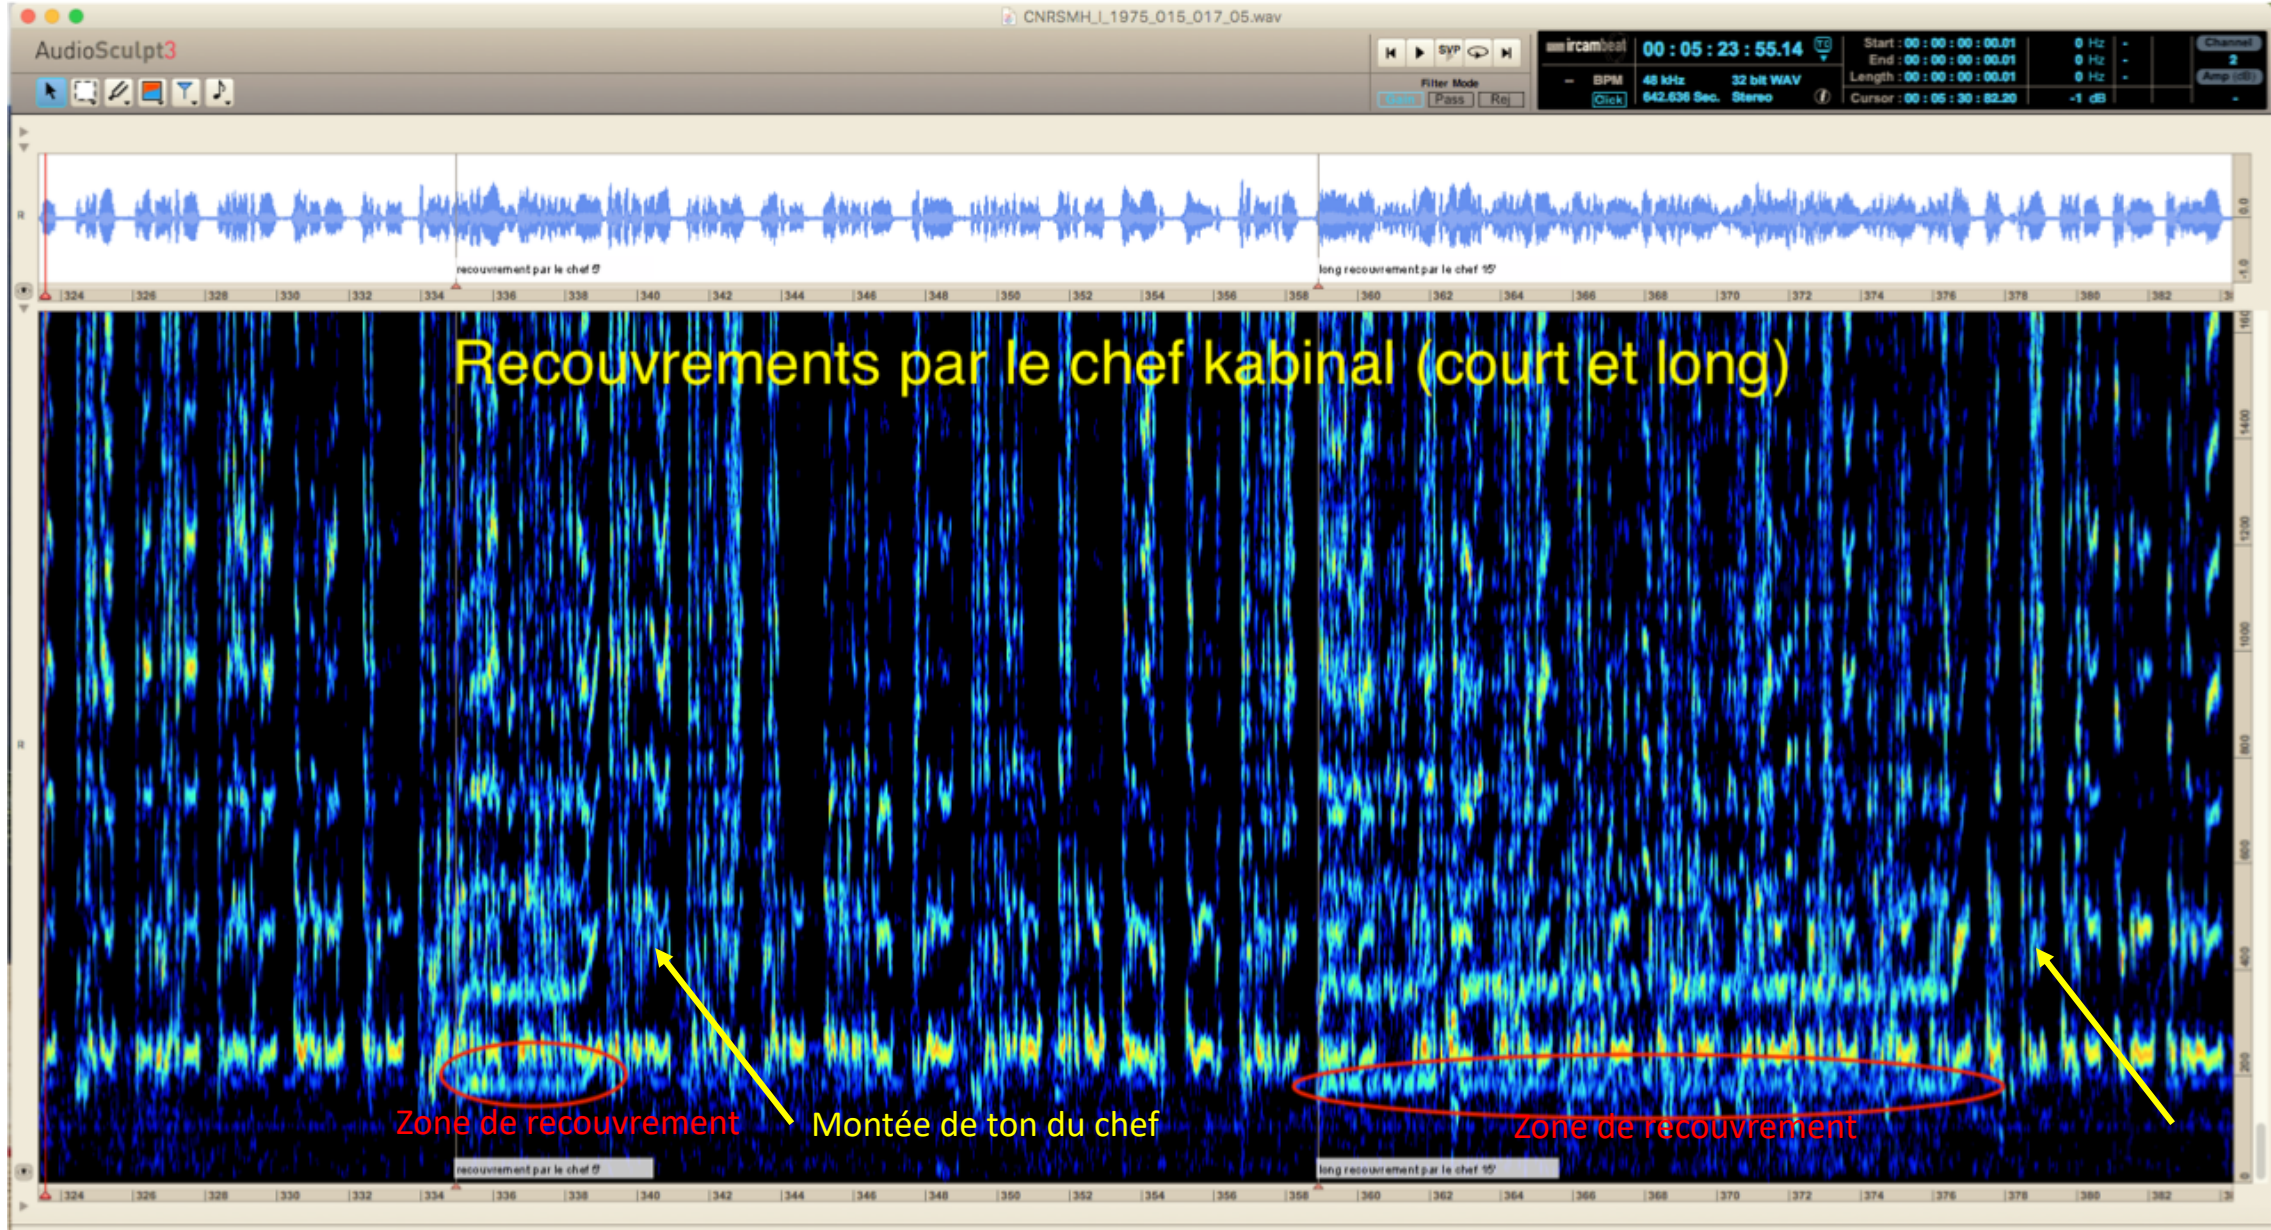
CNRSMH_I_1975_015_017_05.wav

AudioSculpt3

Filter Mode
Pass Rej

ircambeat 00 : 05 : 23 : 55.14
BPM 48 kHz 32 bit WAV
Click 642.636 Sec. Stereo

Start : 00 : 00 : 00 : 00.01 0 Hz
End : 00 : 00 : 00 : 00.01 0 Hz
Length : 00 : 00 : 00 : 00.01 0 Hz
Cursor : 00 : 05 : 30 : 82.20 -1 dB

Channel 2
Amp (dB)

recouvrement par le chef 5'
long recouvrement par le chef 15'

324 326 328 330 332 334 336 338 340 342 344 346 348 350 352 354 356 358 360 362 364 366 368 370 372 374 376 378 380 382

Recouvrements par le chef kabinal (court et long)

1600 1400 1200 1000 800 600 400 200

Zone de recouvrement
Montée de ton du chef
Zone de recouvrement

recouvrement par le chef 5'
long recouvrement par le chef 15'

324 326 328 330 332 334 336 338 340 342 344 346 348 350 352 354 356 358 360 362 364 366 368 370 372 374 376 378 380 382